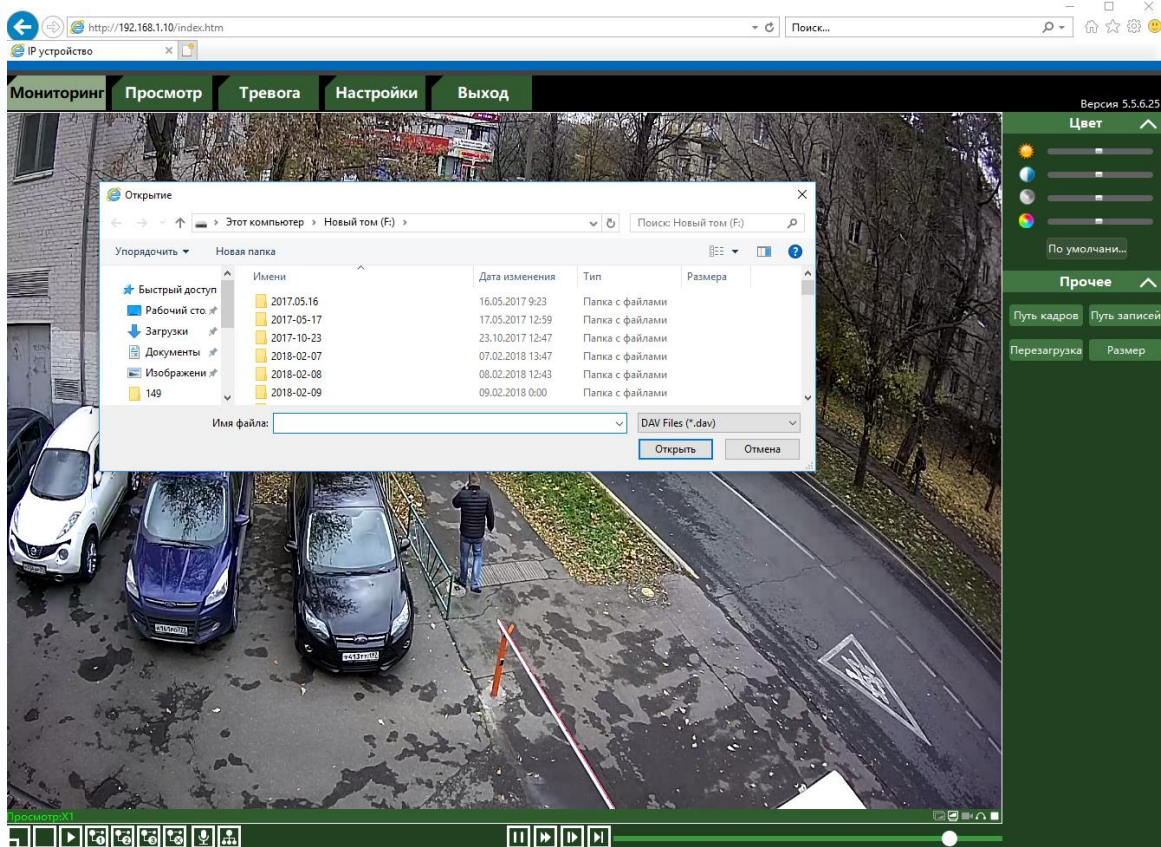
http://192.168.1.10/index.htm
Поиск...
IP устройство

Мониторинг Просмотр Тревога Настройки Выход

Версия 5.5.6.25

Цвет

По умолчани...

Прочее

Путь кадров Путь записей
Перезагрузка Размер

Открытие
Этот компьютер › Новый том (F:) ›
Поиск: Новый том (F:)
Упорядочить ▾ Новая папка

Быстрый доступ
Рабочий сто.
Загрузки
Документы
Изображени
149

| Имени | Дата изменения | Тип | Размера |
|---|---|---|---|
| 2017.05.16 | 16.05.2017 9:23 | Папка с файлами | |
| 2017-05-17 | 17.05.2017 12:59 | Папка с файлами | |
| 2017-10-23 | 23.10.2017 12:47 | Папка с файлами | |
| 2018-02-07 | 07.02.2018 13:47 | Папка с файлами | |
| 2018-02-08 | 08.02.2018 12:43 | Папка с файлами | |
| 2018-02-09 | 09.02.2018 0:00 | Папка с файлами | |

Имя файла:
DAV Files (*.dav)
Открыть Отмена

Просмотр:X1